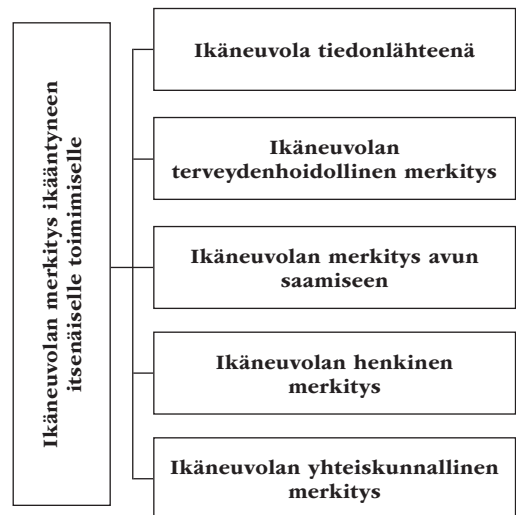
Ikäneuvolan merkitys ikääntyneen itsenäiselle toimimiselle

Ikäneuvola tiedonlähteenä

Ikäneuvolan terveydenhoidollinen merkitys

Ikäneuvolan merkitys avun saamiseen

Ikäneuvolan henkinen merkitys

Ikäneuvolan yhteiskunnallinen merkitys